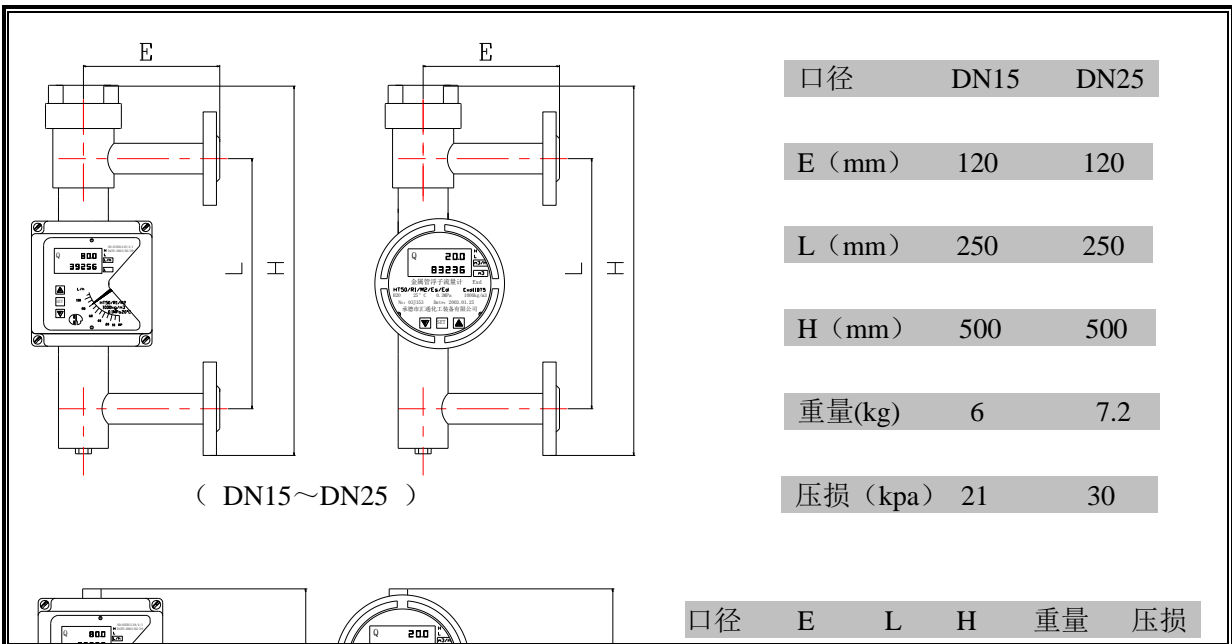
E

E

Q 80.0
39256

Q 20.0
83236

金属管浮子流量计

HT50/R1/M2/Ex/Ed.

L

H

L

H

( DN15～DN25 )

| 口径 | DN15 | DN25 |
|---|---|---|
| E（mm） | 120 | 120 |
| L（mm） | 250 | 250 |
| H（mm） | 500 | 500 |
| 重量(kg) | 6 | 7.2 |
| 压损（kpa） | 21 | 30 |

Q 80.0

Q 20.0

| 口径 | E | L | H | 重量 | 压损 |
|---|---|---|---|---|---|